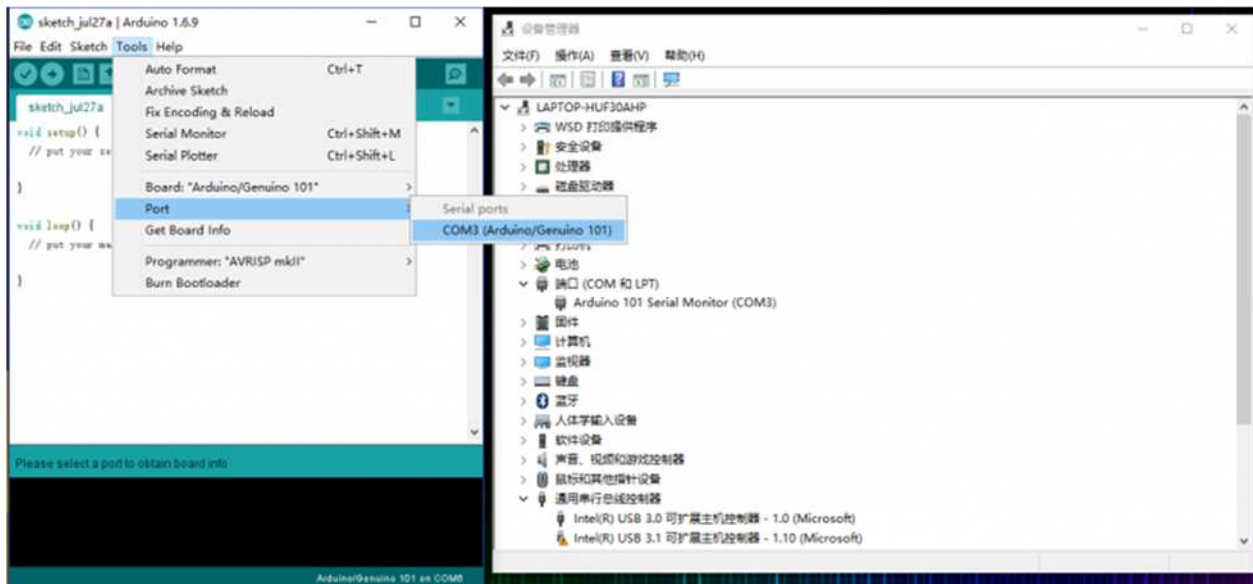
sketch_jul27a | Arduino 1.6.9

File Edit Sketch Tools Help

sketch_jul27a

void setup() {
// put your se

}

void loop() {
// put your ma

}

Auto Format Ctrl+T
Archive Sketch
Fix Encoding & Reload
Serial Monitor Ctrl+Shift+M
Serial Plotter Ctrl+Shift+L
Board: "Arduino/Genuino 101"
Port
Get Board Info
Programmer: "AVRISP mkII"
Burn Bootloader

Serial ports
COM3 (Arduino/Genuino 101)

Please select a port to obtain board info

Arduino/Genuino 101 on COM3

设备管理器

文件(F) 操作(A) 查看(V) 帮助(H)

LAPTOP-HUF30AHP
WSD 打印提供程序
安全设备
处理器
磁盘驱动器
打印队列
电池
端口 (COM 和 LPT)
Arduino 101 Serial Monitor (COM3)
固件
计算机
监视器
键盘
蓝牙
人体学输入设备
软件设备
声音、视频和游戏控制器
鼠标和其他指针设备
通用串行总线控制器
Intel(R) USB 3.0 可扩展主机控制器 - 1.0 (Microsoft)
Intel(R) USB 3.1 可扩展主机控制器 - 1.10 (Microsoft)